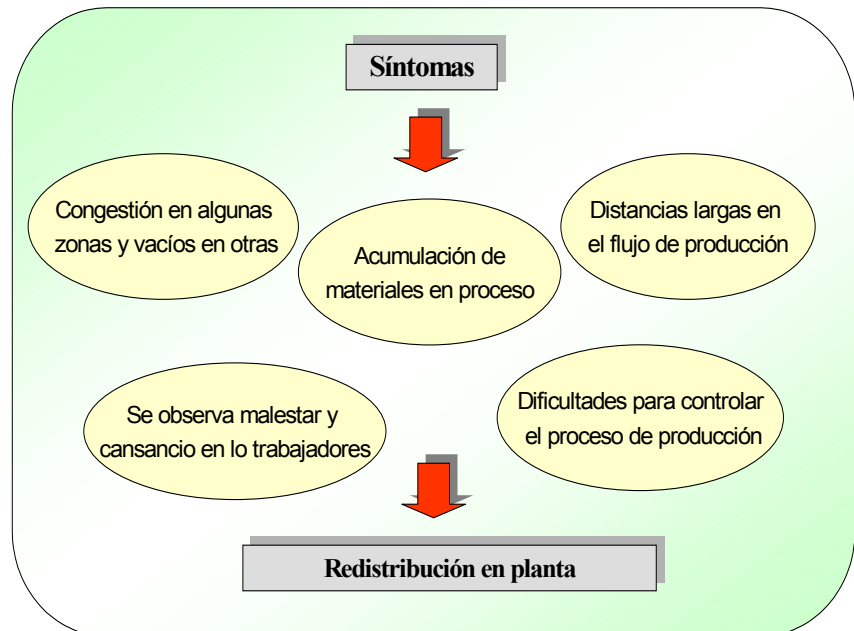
Síntomas

Congestión en algunas zonas y vacíos en otras

Acumulación de materiales en proceso

Distancias largas en el flujo de producción

Se observa malestar y cansancio en lo trabajadores

Dificultades para controlar el proceso de producción

Redistribución en planta